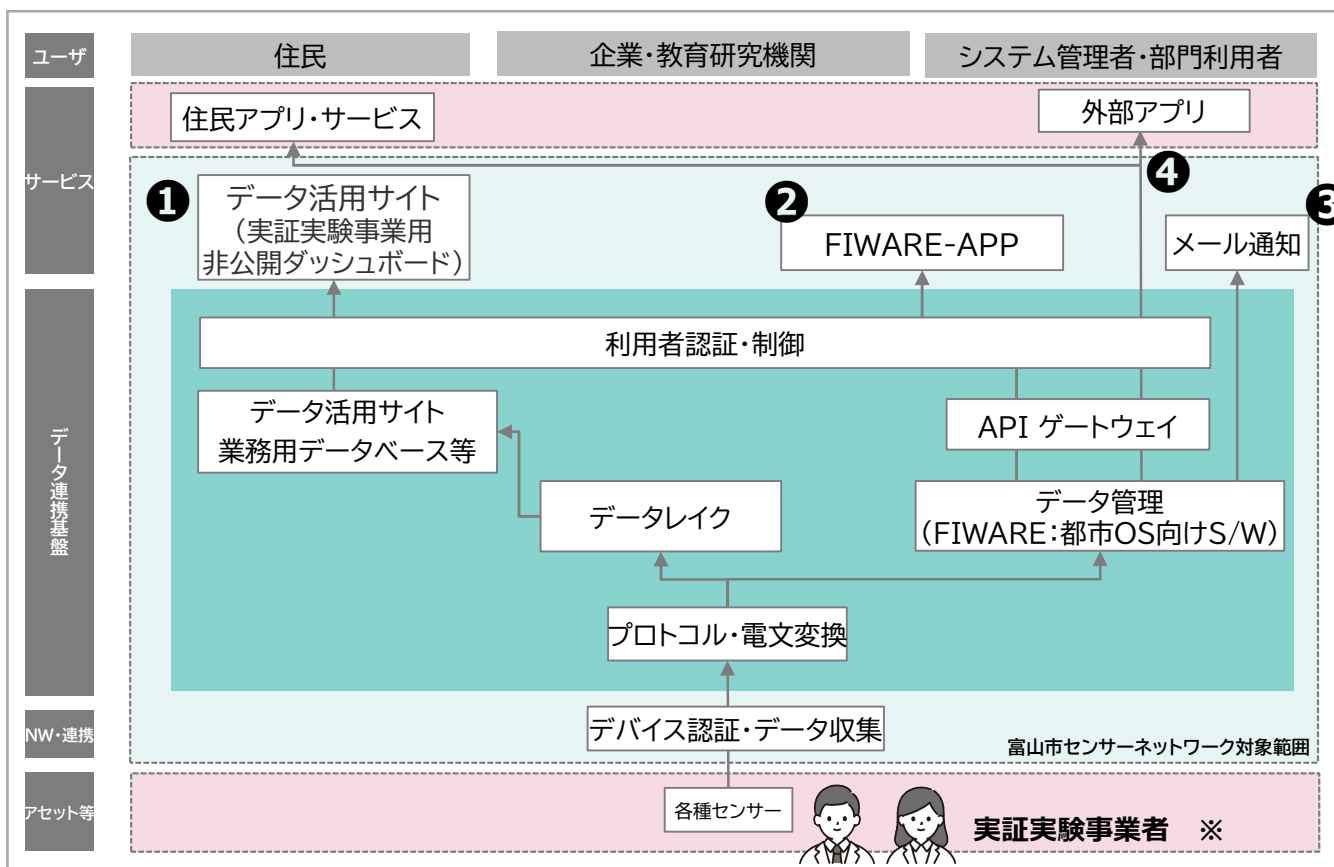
ユーザ
住民
企業・教育研究機関
システム管理者・部門利用者

サービス
住民アプリ・サービス
外部アプリ
❶
データ活用サイト
(実証実験事業用
非公開ダッシュボード)
❷
FIWARE-APP
❹
❸
メール通知

データ連携基盤
利用者認証・制御
データ活用サイト
業務用データベース等
API ゲートウェイ
データレイク
データ管理
(FIWARE:都市OS向けS/W)
プロトコル・電文変換

NW・連携
デバイス認証・データ収集
富山市センサーネットワーク対象範囲

アセット等
各種センサー
実証実験事業者 ※